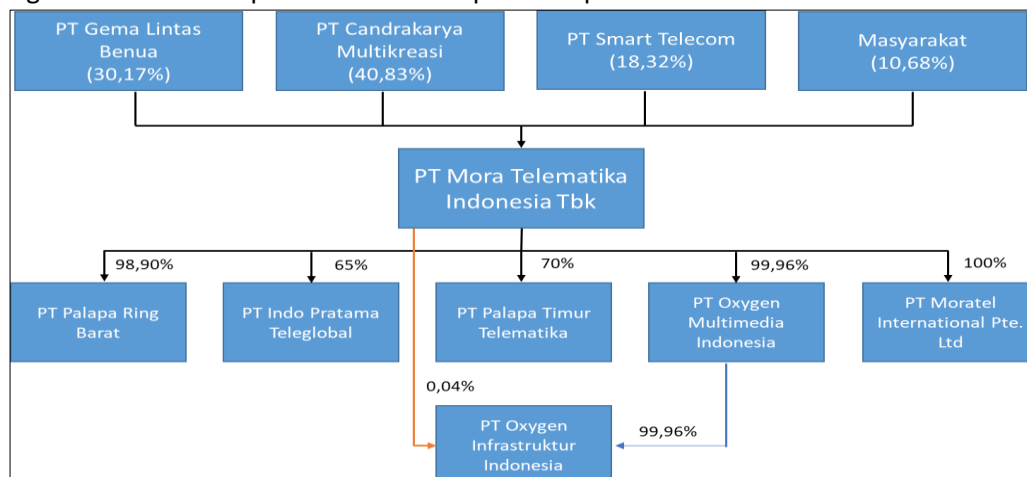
PT Gema Lintas Benua (30,17%)

PT Candrakarya Multikreasi (40,83%)

PT Smart Telecom (18,32%)

Masyarakat (10,68%)

PT Mora Telematika Indonesia Tbk

98,90%

65%

70%

99,96%

100%

PT Palapa Ring Barat

PT Indo Pratama Teleglobal

PT Palapa Timur Telematika

PT Oxygen Multimedia Indonesia

PT Moratel International Pte. Ltd

0,04%

PT Oxygen Infrastruktur Indonesia

99,96%